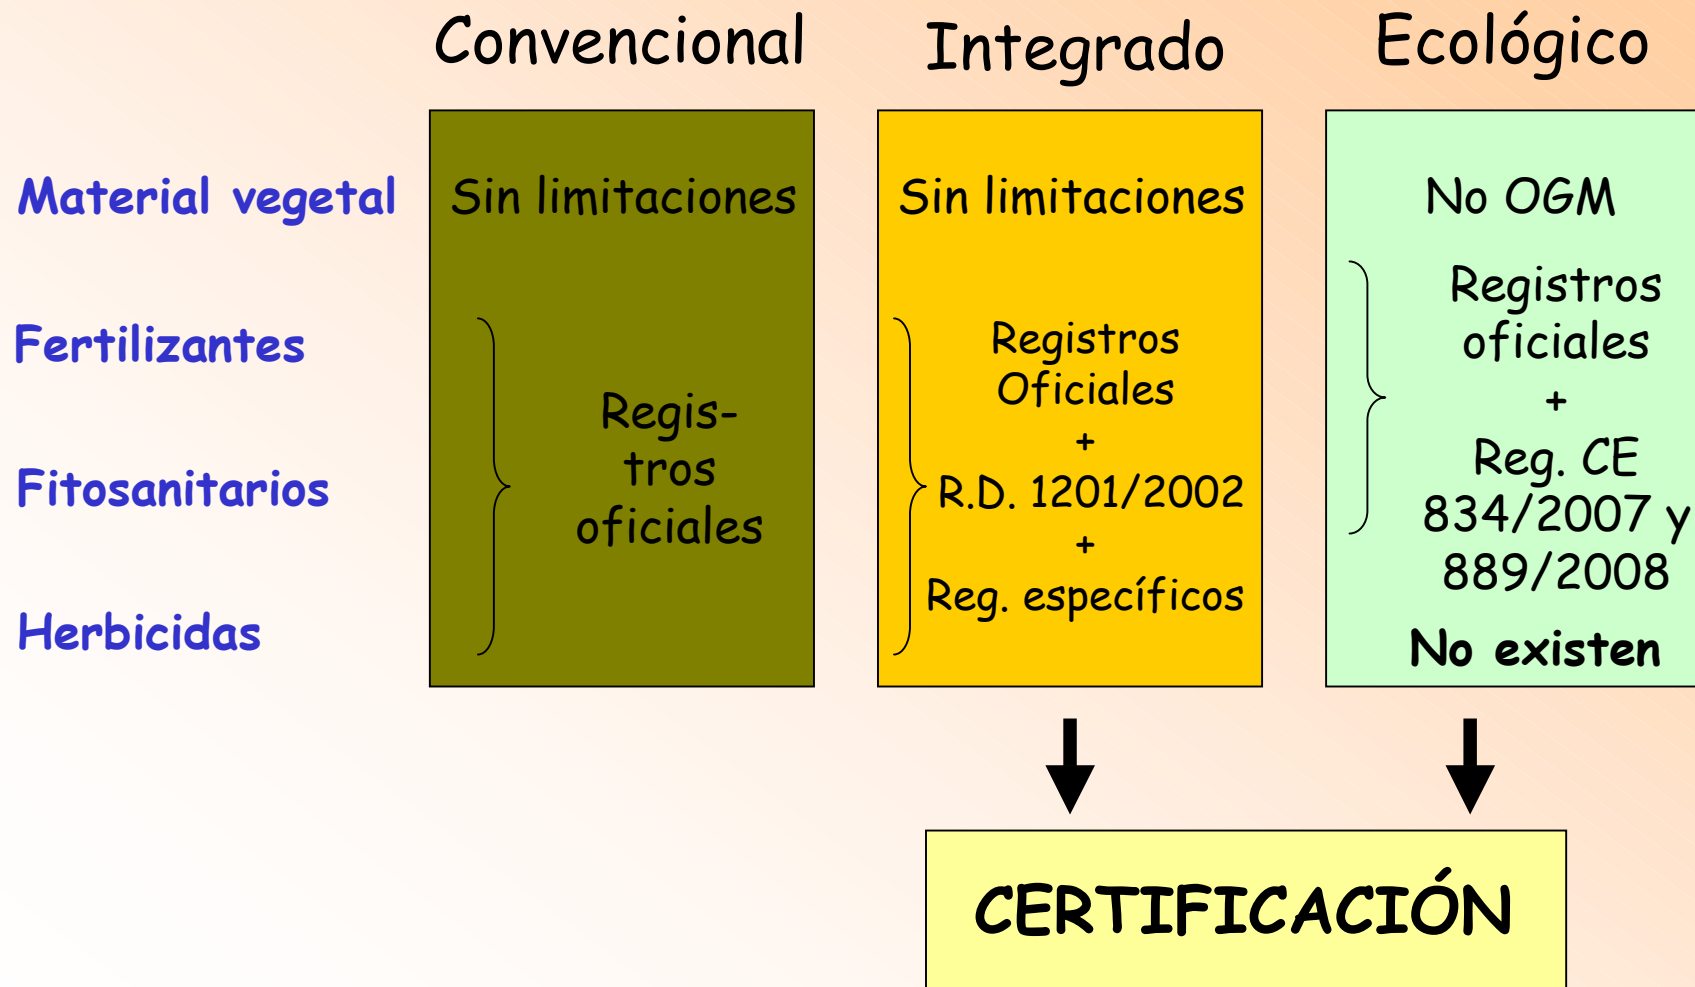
Convencional

Integrado

Ecológico

Material vegetal

Fertilizantes

Fitosanitarios

Herbicidas

Sin limitaciones

Regis-
tros
oficiales

Sin limitaciones

Registros Oficiales
+
R.D. 1201/2002
+
Reg. específicos

No OGM

Registros oficiales
+
Reg. CE 834/2007 y 889/2008

No existen

CERTIFICACIÓN